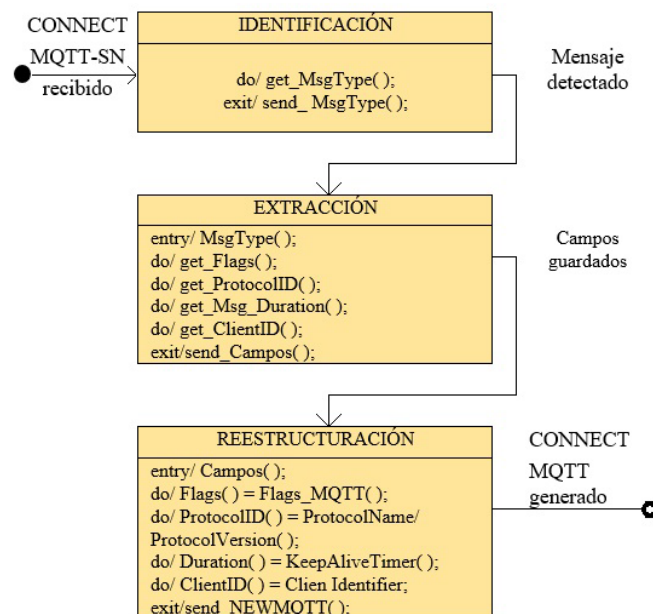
CONNECT MQTT-SN recibido

IDENTIFICACIÓN

do/ get_MsgType( );
exit/ send_ MsgType( );

Mensaje detectado

EXTRACCIÓN

entry/ MsgType( );
do/ get_Flags( );
do/ get_ProtocolID( );
do/ get_Msg_Duration( );
do/ get_ClientID( );
exit/send_Campos( );

Campos guardados

REESTRUCTURACIÓN

entry/ Campos( );
do/ Flags( ) = Flags_MQTT( );
do/ ProtocolID( ) = ProtocolName/ ProtocolVersion( );
do/ Duration( ) = KeepAliveTimer( );
do/ ClientID( ) = Clien Identifier;
exit/send_NEWMQTT( );

CONNECT MQTT generado